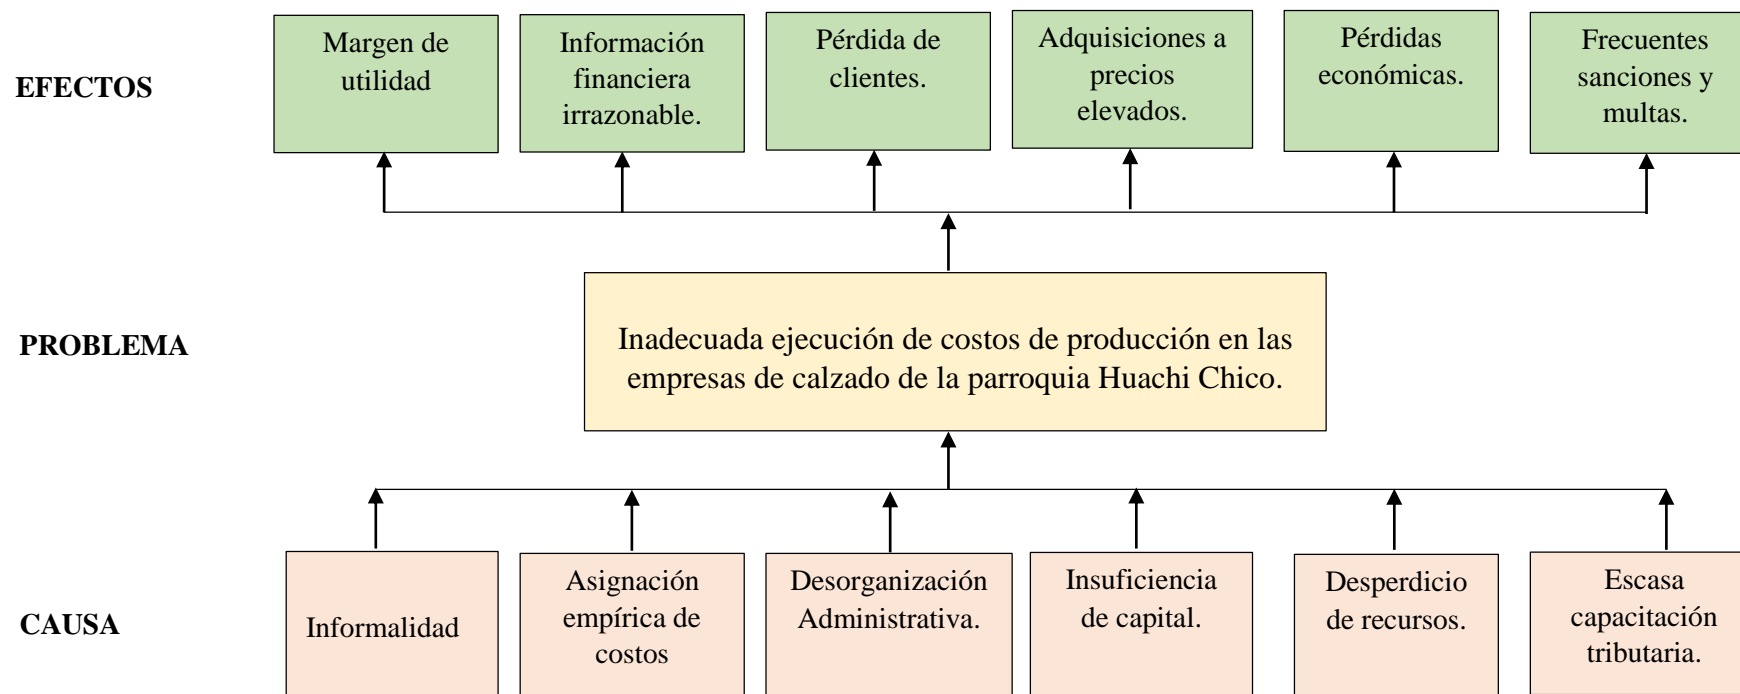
EFECTOS

Margen de utilidad

Información financiera irrazonable.

Pérdida de clientes.

Adquisiciones a precios elevados.

Pérdidas económicas.

Frecuentes sanciones y multas.

PROBLEMA

Inadecuada ejecución de costos de producción en las empresas de calzado de la parroquia Huachi Chico.

CAUSA

Informalidad

Asignación empírica de costos

Desorganización Administrativa.

Insuficiencia de capital.

Desperdicio de recursos.

Escasa capacitación tributaria.